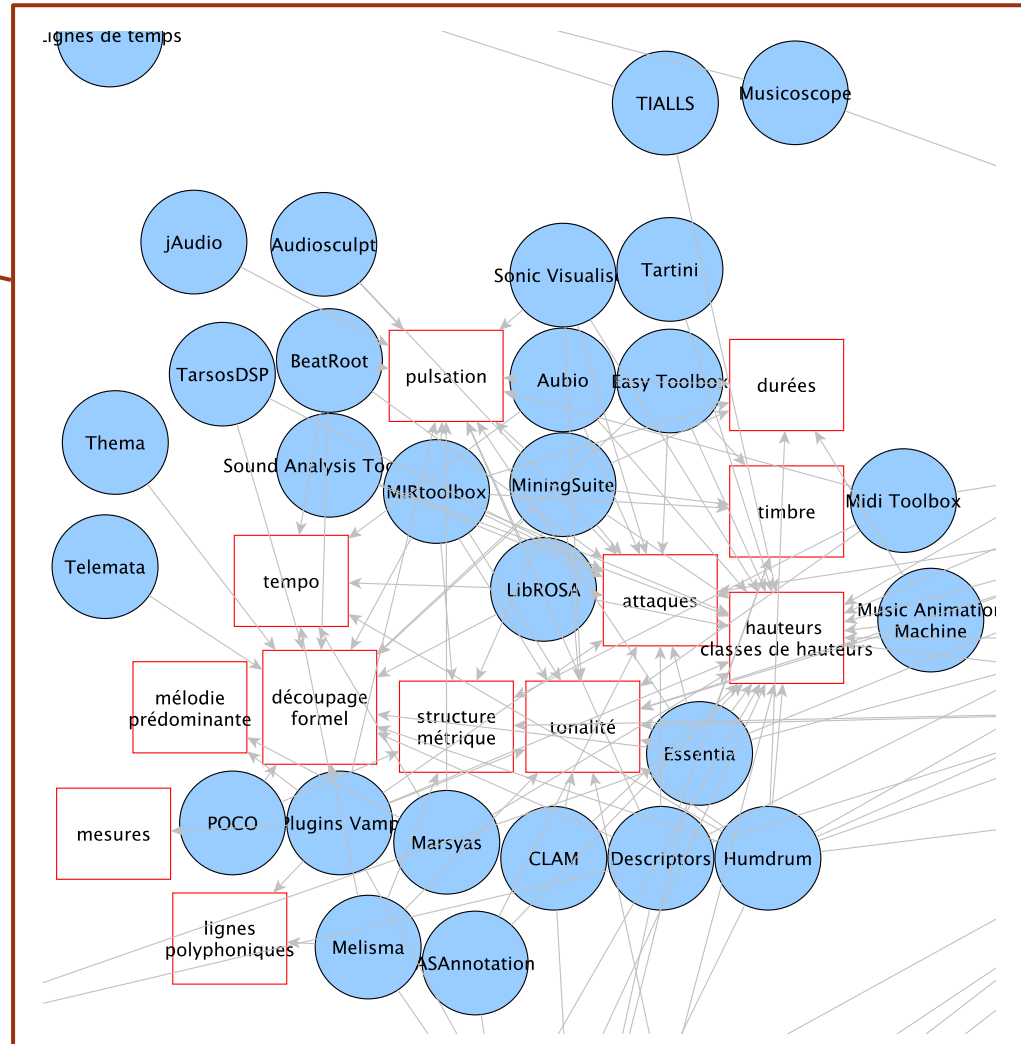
Lignes de temps

TIALLS

Musicoscope

jAudio

Audiosculpt

Sonic Visualise

Tartini

TarsosDSP

BeatRoot

pulsation

Aubio

Easy Toolbox

durées

Thema

Sound Analysis Too

MIRtoolbox

MiningSuite

timbre

Midi Toolbox

Telemata

tempo

LibROSA

attaques

hauteurs
classes de hauteurs

Music Animation
Machine

mélodie
prédominante

découpage
formel

structure
métrique

tonalité

Essentia

mesures

POCO

Plugins Vamp

Marsyas

CLAM

Descriptors

Humdrum

lignes
polyphoniques

Melisma

ASAnnotation